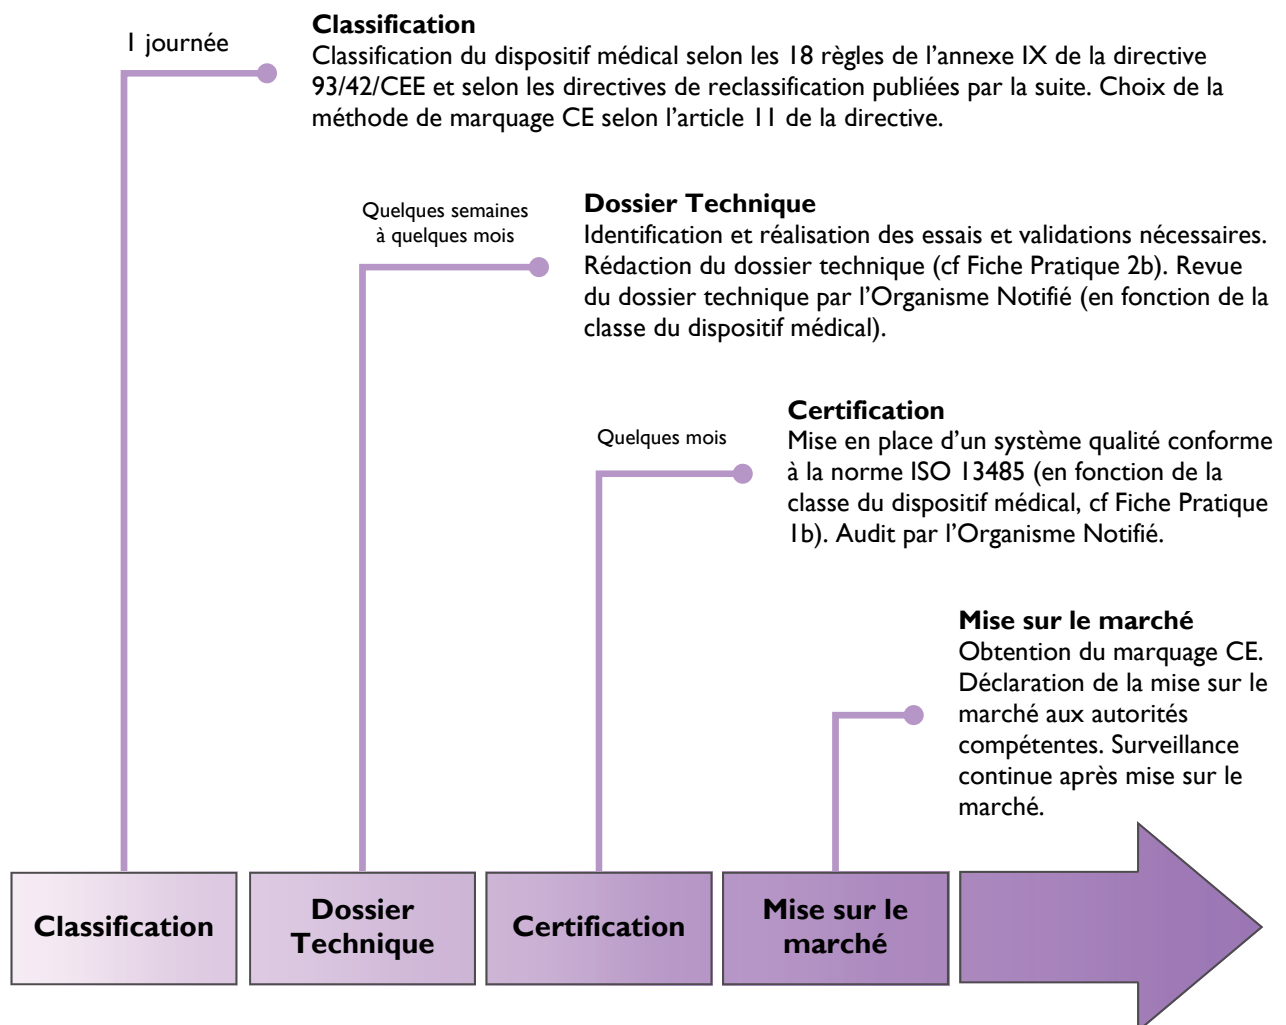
1 journée

**Classification**
Classification du dispositif médical selon les 18 règles de l'annexe IX de la directive 93/42/CEE et selon les directives de reclassification publiées par la suite. Choix de la méthode de marquage CE selon l'article 11 de la directive.

Quelques semaines à quelques mois

**Dossier Technique**
Identification et réalisation des essais et validations nécessaires. Rédaction du dossier technique (cf Fiche Pratique 2b). Revue du dossier technique par l'Organisme Notifié (en fonction de la classe du dispositif médical).

Quelques mois

**Certification**
Mise en place d'un système qualité conforme à la norme ISO 13485 (en fonction de la classe du dispositif médical, cf Fiche Pratique 1b). Audit par l'Organisme Notifié.

**Mise sur le marché**
Obtention du marquage CE. Déclaration de la mise sur le marché aux autorités compétentes. Surveillance continue après mise sur le marché.

Classification

Dossier Technique

Certification

Mise sur le marché